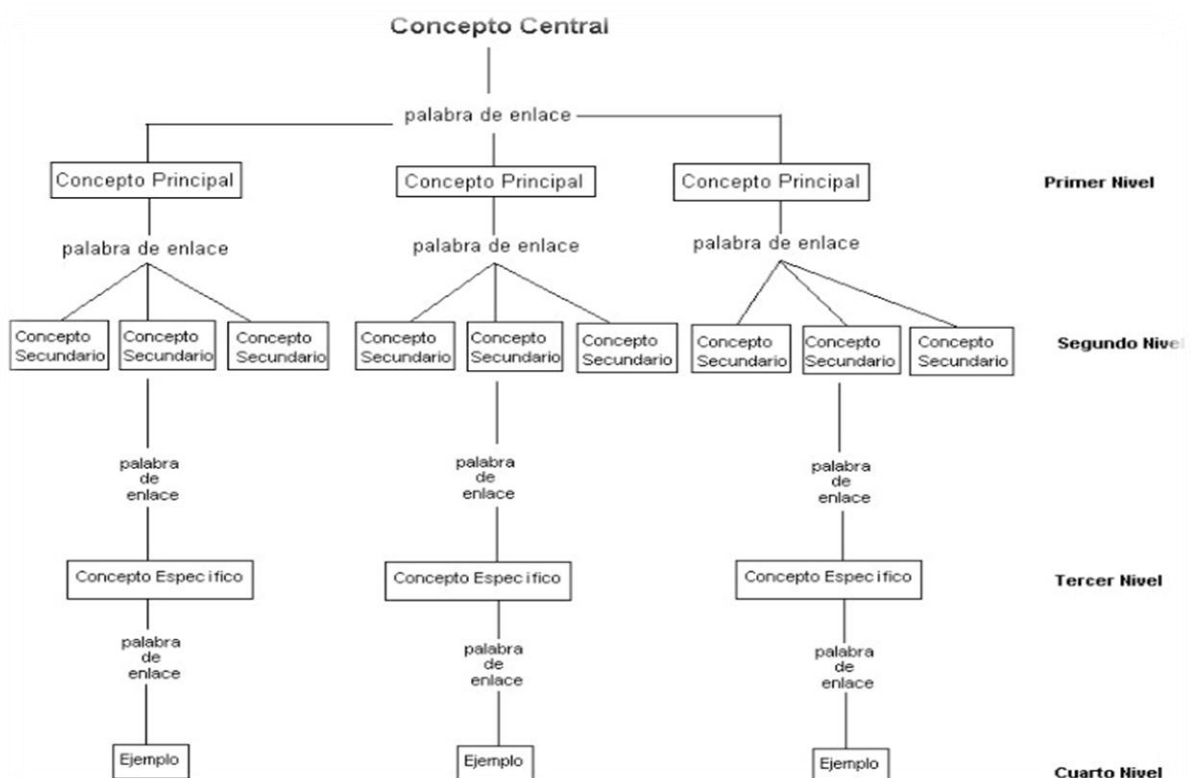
Concepto Central

palabra de enlace

Concepto Principal

Concepto Principal

Concepto Principal

Primer Nivel

palabra de enlace

palabra de enlace

palabra de enlace

Concepto Secundario

Concepto Secundario

Concepto Secundario

Concepto Secundario

Concepto Secundario

Concepto Secundario

Concepto Secundario

Concepto Secundario

Concepto Secundario

Segundo Nivel

palabra de enlace

palabra de enlace

palabra de enlace

Concepto Espec ifico

Concepto Espec ifico

Concepto Espec ifico

Tercer Nivel

palabra de enlace

palabra de enlace

palabra de enlace

Ejemplo

Ejemplo

Ejemplo

Cuarto Nivel